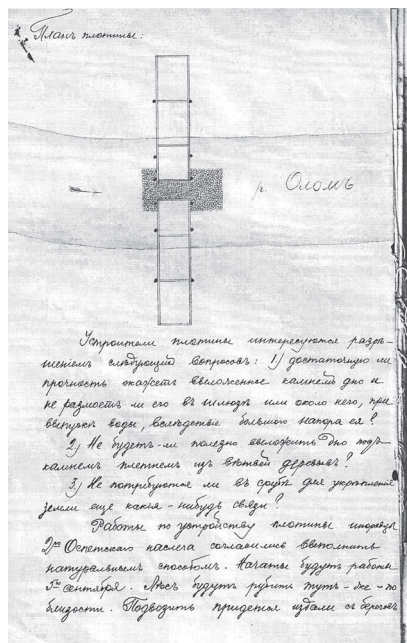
Планъ плотины:

р. Оломь

Устроители плотины интересуются разрешениемъ слѣдующихъ вопросовъ: 1) достаточную ли прочность окажетъ выложенное камнемъ дно и не размоетъ ли его въ низу или около него, прибывшая вода, вслѣдствіе большого напора ея?

2) Не будетъ-ли полезно выложить дно подъ камнемъ плетнемъ изъ вязкой деревьев?

3) Не потребуются ли въ срубъ для укрѣпленія земли еще какія - нибудь связи?

Работы по устройству плотины инородцы 2го Остяцкаго наслега согласились выполнить натуральнымъ способомъ. Начаты будутъ работы 5го сентября. Лѣсъ будутъ рубить тутъ - же - по близости. Подводить приденемъ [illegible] съ берегомъ